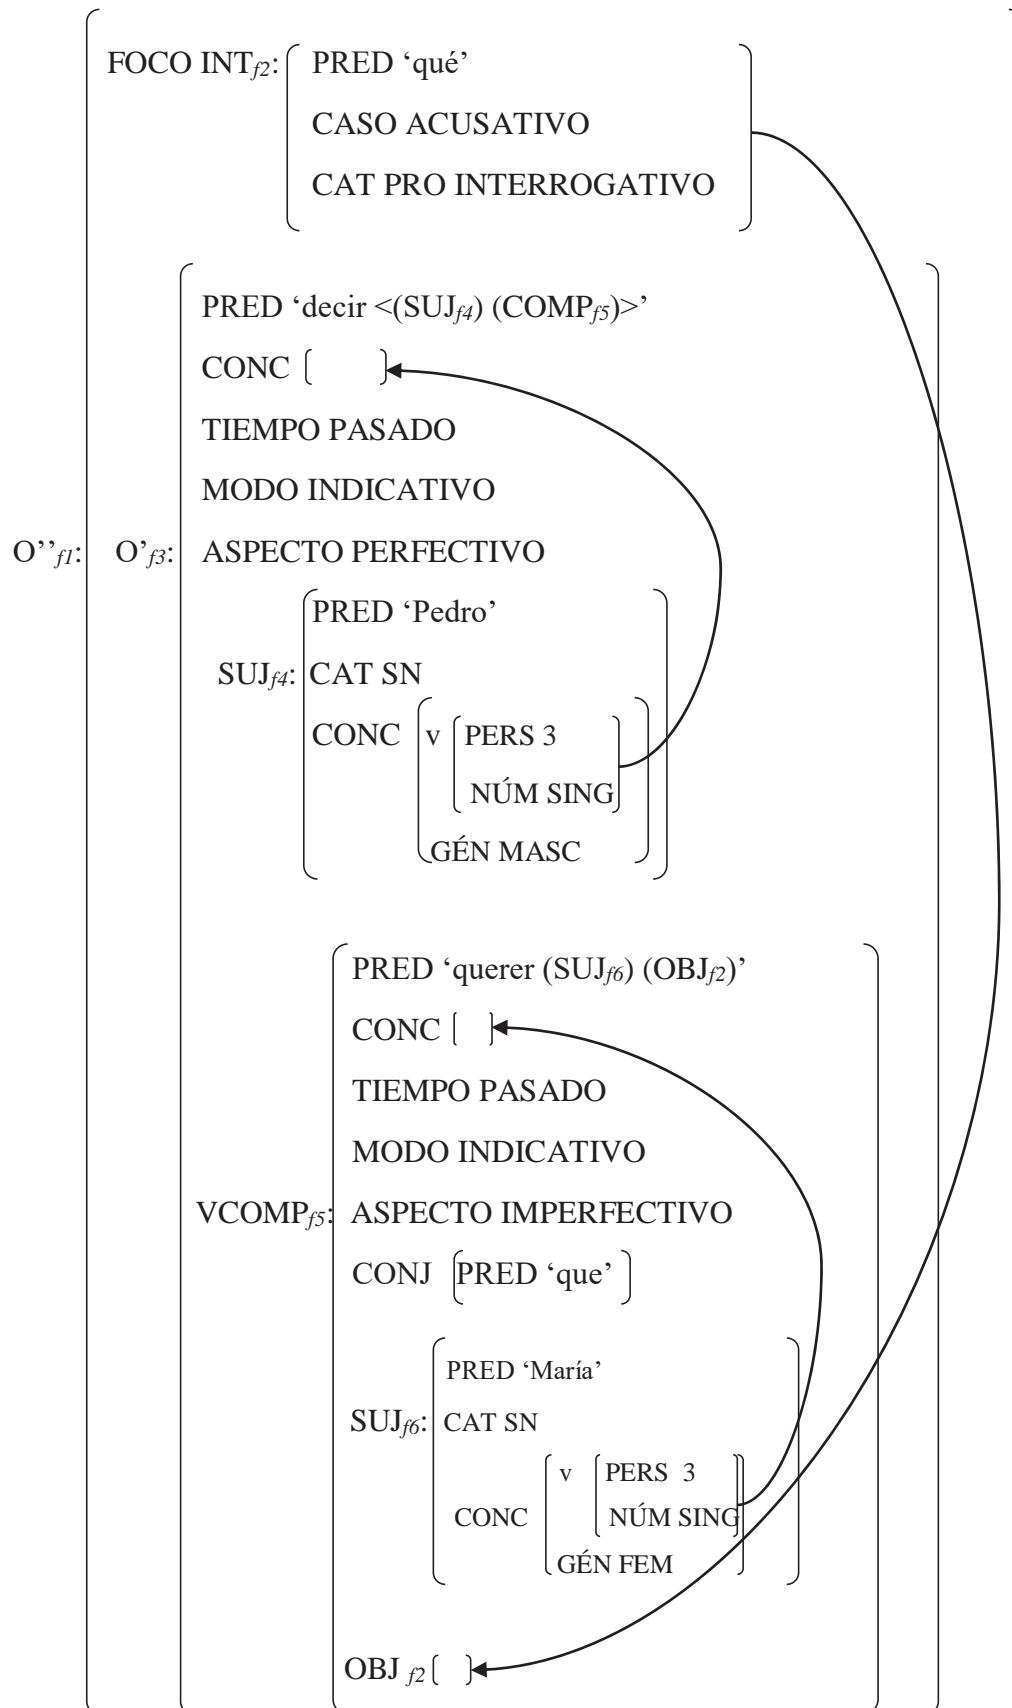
FOCO INT$_{f2}$: PRED 'qué'
CASO ACUSATIVO
CAT PRO INTERROGATIVO

PRED 'decir <(SUJ$_{f4}$) (COMP$_{f5}$)>'
CONC [ ]
TIEMPO PASADO
MODO INDICATIVO
O''$_{f1}$: O'$_{f3}$: ASPECTO PERFECTIVO
PRED 'Pedro'
SUJ$_{f4}$: CAT SN
CONC v PERS 3
NÚM SING
GÉN MASC

PRED 'querer (SUJ$_{f6}$) (OBJ$_{f2}$)'
CONC [ ]
TIEMPO PASADO
MODO INDICATIVO
VCOMP$_{f5}$: ASPECTO IMPERFECTIVO
CONJ [PRED 'que']
PRED 'María'
SUJ$_{f6}$: CAT SN
CONC v PERS 3
NÚM SING
GÉN FEM

OBJ $_{f2}$ [ ]